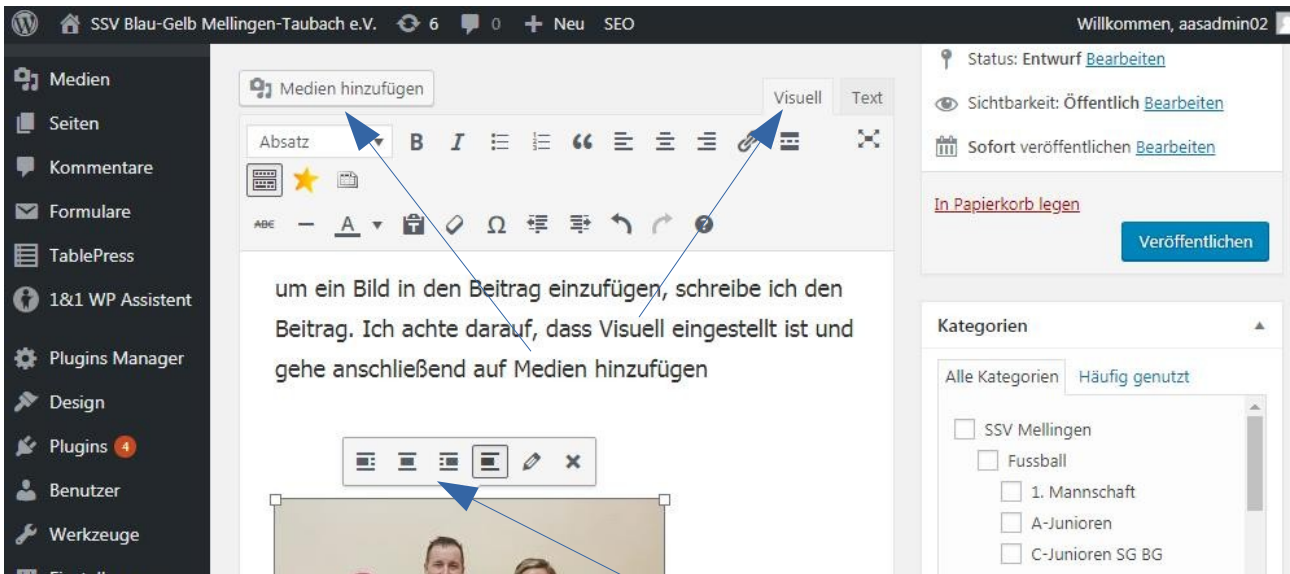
SSV Blau-Gelb Mellingen-Taubach e.V. 6 0 Neu SEO

Willkommen, aasadmin02

Medien
Seiten
Kommentare
Formulare
TablePress
1&1 WP Assistent
Plugins Manager
Design
Plugins 4
Benutzer
Werkzeuge

Medien hinzufügen

Visuell Text

Absatz

um ein Bild in den Beitrag einzufügen, schreibe ich den Beitrag. Ich achte darauf, dass Visuell eingestellt ist und gehe anschließend auf Medien hinzufügen

Status: Entwurf Bearbeiten

Sichtbarkeit: Öffentlich Bearbeiten

Sofort veröffentlichen Bearbeiten

In Papierkorb legen

Veröffentlichen

Kategorien

Alle Kategorien Häufig genutzt

SSV Mellingen
Fussball
1. Mannschaft
A-Junioren
C-Junioren SG BG